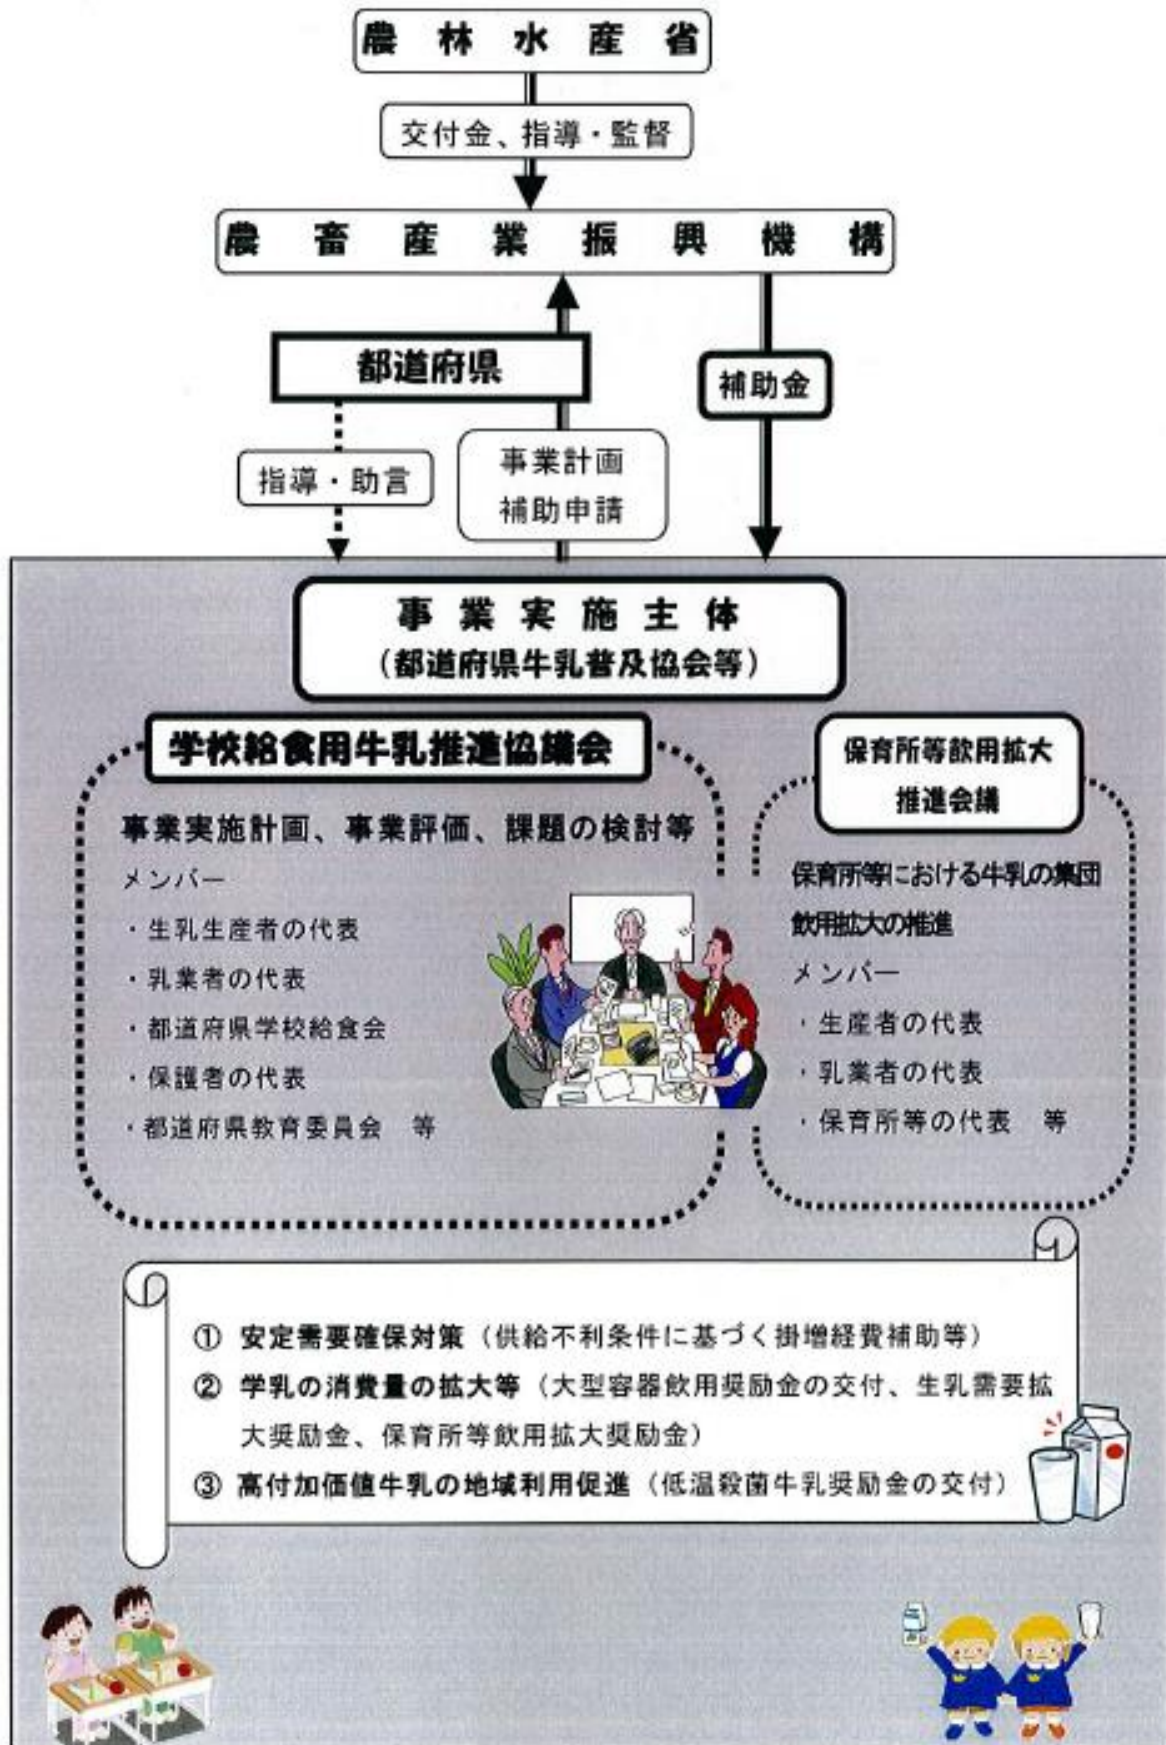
農林水産省

交付金、指導・監督

農畜産業振興機構

都道府県

補助金

指導・助言

事業計画
補助申請

事業実施主体
（都道府県牛乳普及協会等）

学校給食用牛乳推進協議会

事業実施計画、事業評価、課題の検討等
メンバー
・生乳生産者の代表
・乳業者の代表
・都道府県学校給食会
・保護者の代表
・都道府県教育委員会　等

保育所等飲用拡大推進会議

保育所等における牛乳の集団飲用拡大の推進
メンバー
・生産者の代表
・乳業者の代表
・保育所等の代表　等

① 安定需要確保対策（供給不利条件に基づく掛増経費補助等）
② 学乳の消費量の拡大等（大型容器飲用奨励金の交付、生乳需要拡大奨励金、保育所等飲用拡大奨励金）
③ 高付加価値牛乳の地域利用促進（低温殺菌牛乳奨励金の交付）